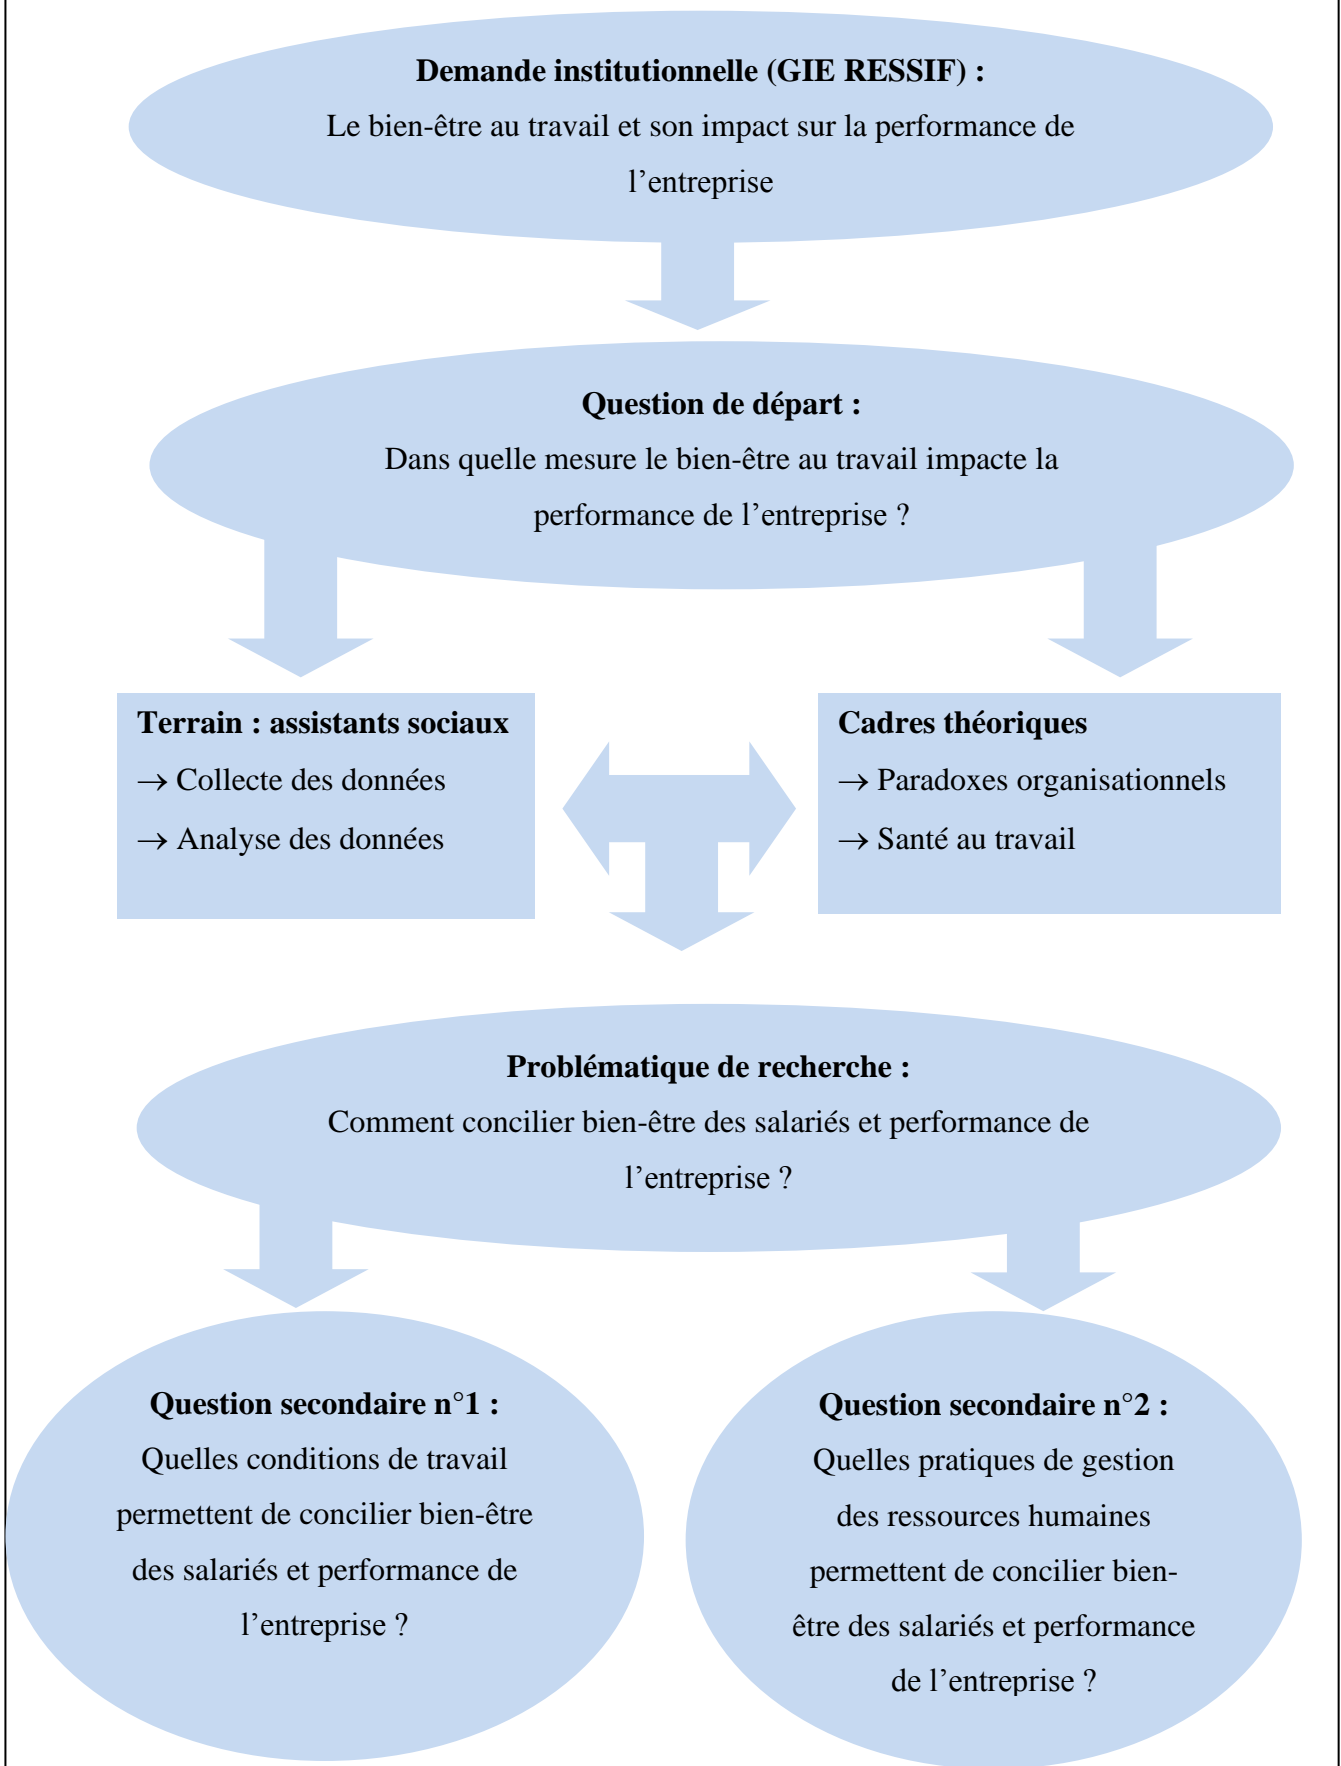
**Demande institutionnelle (GIE RESSIF) :**
Le bien-être au travail et son impact sur la performance de l’entreprise

**Question de départ :**
Dans quelle mesure le bien-être au travail impacte la performance de l’entreprise ?

**Terrain : assistants sociaux**
→ Collecte des données
→ Analyse des données

**Cadres théoriques**
→ Paradoxes organisationnels
→ Santé au travail

**Problématique de recherche :**
Comment concilier bien-être des salariés et performance de l’entreprise ?

**Question secondaire n°1 :**
Quelles conditions de travail permettent de concilier bien-être des salariés et performance de l’entreprise ?

**Question secondaire n°2 :**
Quelles pratiques de gestion des ressources humaines permettent de concilier bien-être des salariés et performance de l’entreprise ?